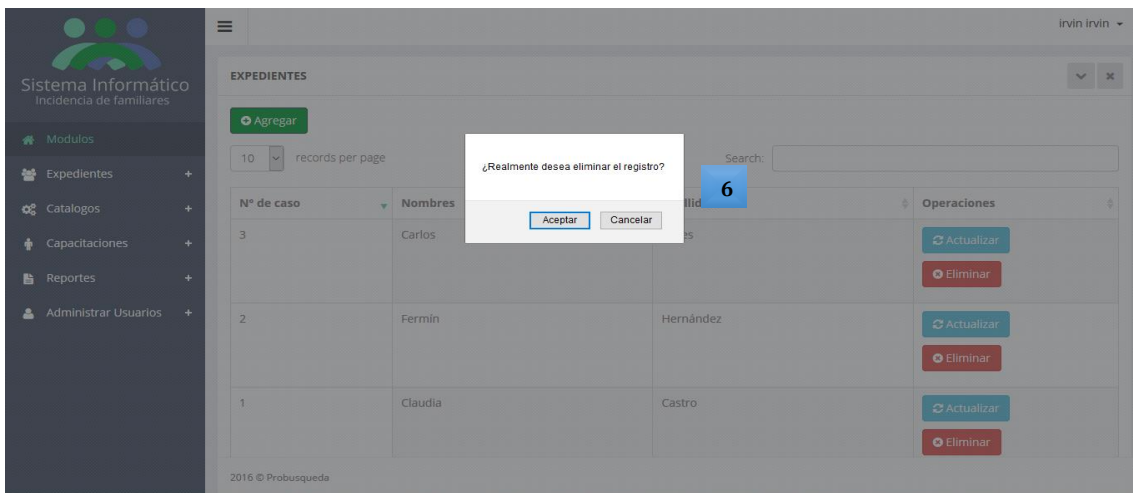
Sistema Informático
Incidencia de familiares

Modulos
Expedientes +
Catalogos +
Capacitaciones +
Reportes +
Administrar Usuarios +

irvin irvin

EXPEDIENTES

Agregar

10 records per page

Search:

¿Realmente desea eliminar el registro?

Aceptar Cancelar

6

| Nº de caso | Nombres | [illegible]llid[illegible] | Operaciones |
|---|---|---|---|
| 3 | Carlos | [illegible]es | Actualizar Eliminar |
| 2 | Fermin | Hernández | Actualizar Eliminar |
| 1 | Claudia | Castro | Actualizar Eliminar |

2016 © Probusqueda